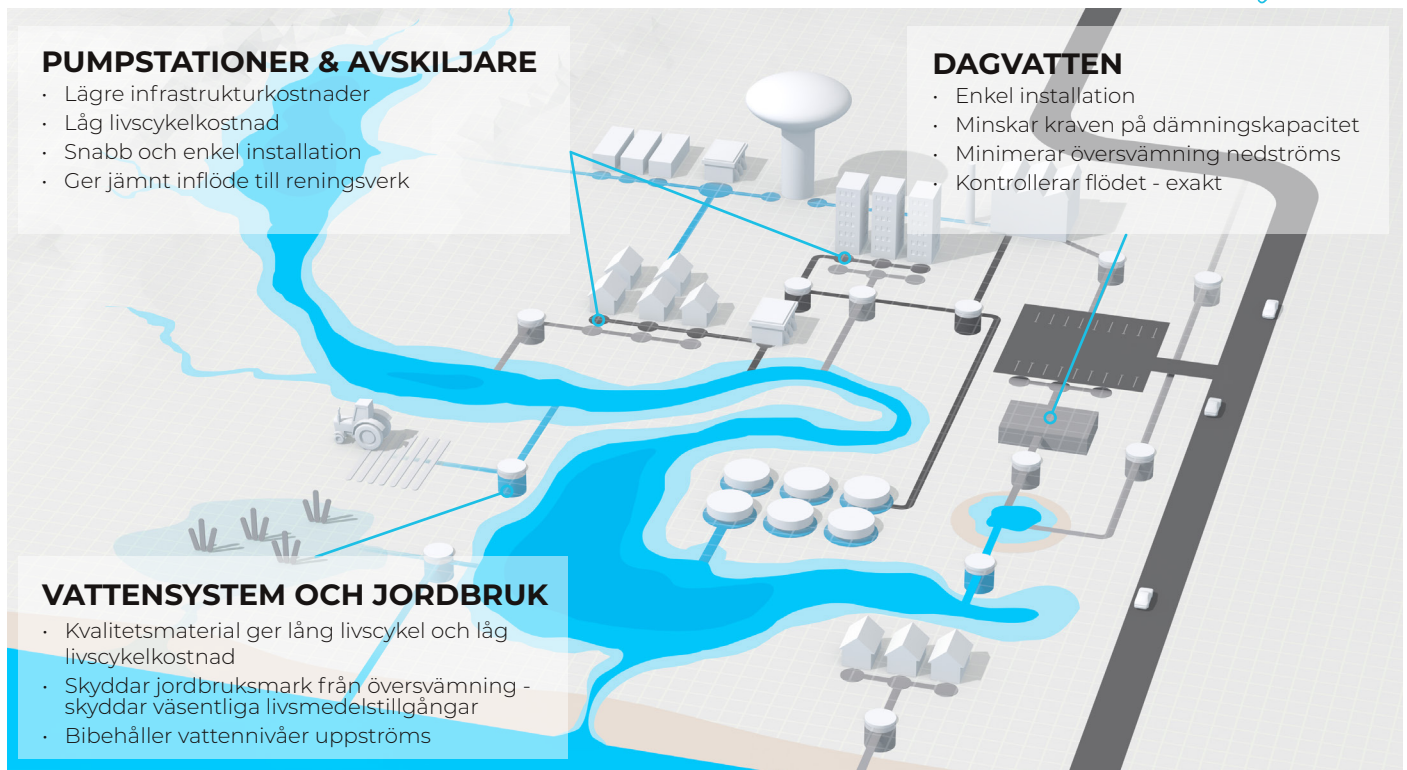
PUMPSTATIONER & AVSKILJARE
- Lägre infrastrukturkostnader
- Låg livscykelkostnad
- Snabb och enkel installation
- Ger jämnt inflöde till reningsverk

DAGVATTEN
- Enkel installation
- Minskar kraven på dämningskapacitet
- Minimerar översvämning nedströms
- Kontrollerar flödet - exakt

VATTENSYSTEM OCH JORDBRUK
- Kvalitetsmaterial ger lång livscykel och låg livscykelkostnad
- Skyddar jordbruksmark från översvämning - skyddar väsentliga livsmedelstillgångar
- Bibehåller vattennivåer uppströms